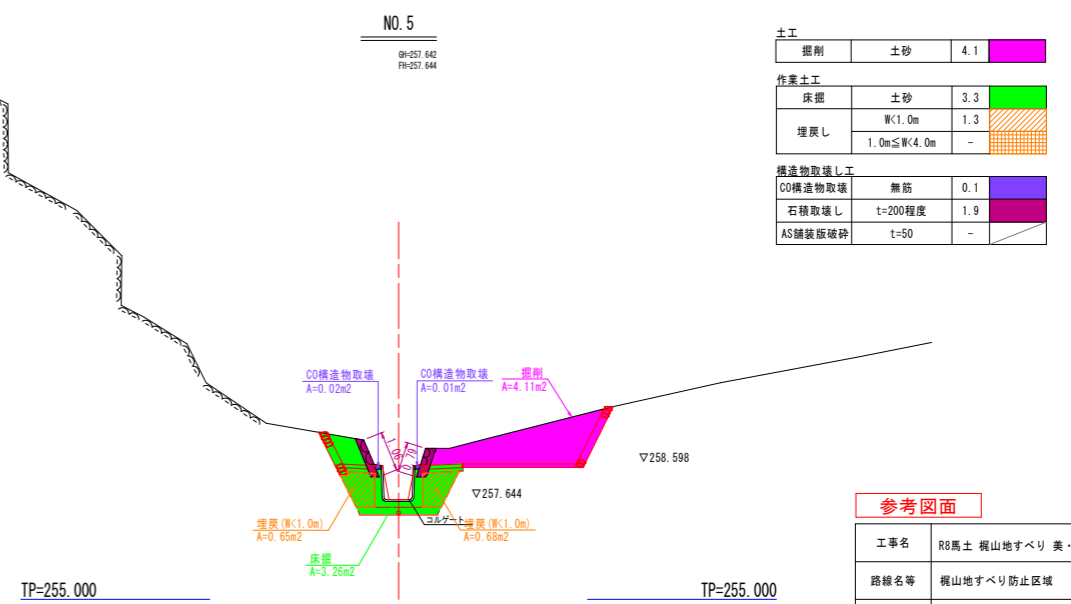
NO.5

GH=257.642
FH=257.644

土工

| 掘削 | 土砂 | 4.1 | |
|---|---|---|---|

作業土工

| 床掘 | 土砂 | 3.3 | |
|---|---|---|---|
| 埋戻し | W<1.0m | 1.3 | |
| | 1.0m≦W<4.0m | - | |

構造物取壊し工

| CO構造物取壊 | 無筋 | 0.1 | |
|---|---|---|---|
| 石積取壊し | t=200程度 | 1.9 | |
| AS舗装版破砕 | t=50 | - | |

CO構造物取壊
A=0.02m2

CO構造物取壊
A=0.01m2

掘削
A=4.11m2

▽258.598

▽257.644

コルゲート

埋戻(W<1.0m)
A=0.65m2

埋戻(W<1.0m)
A=0.68m2

床掘
A=3.26m2

TP=255.000

TP=255.000

参考図面

| 工事名 | R8馬土 梶山地すべり 美・ |
|---|---|
| 路線名等 | 梶山地すべり防止区域 |